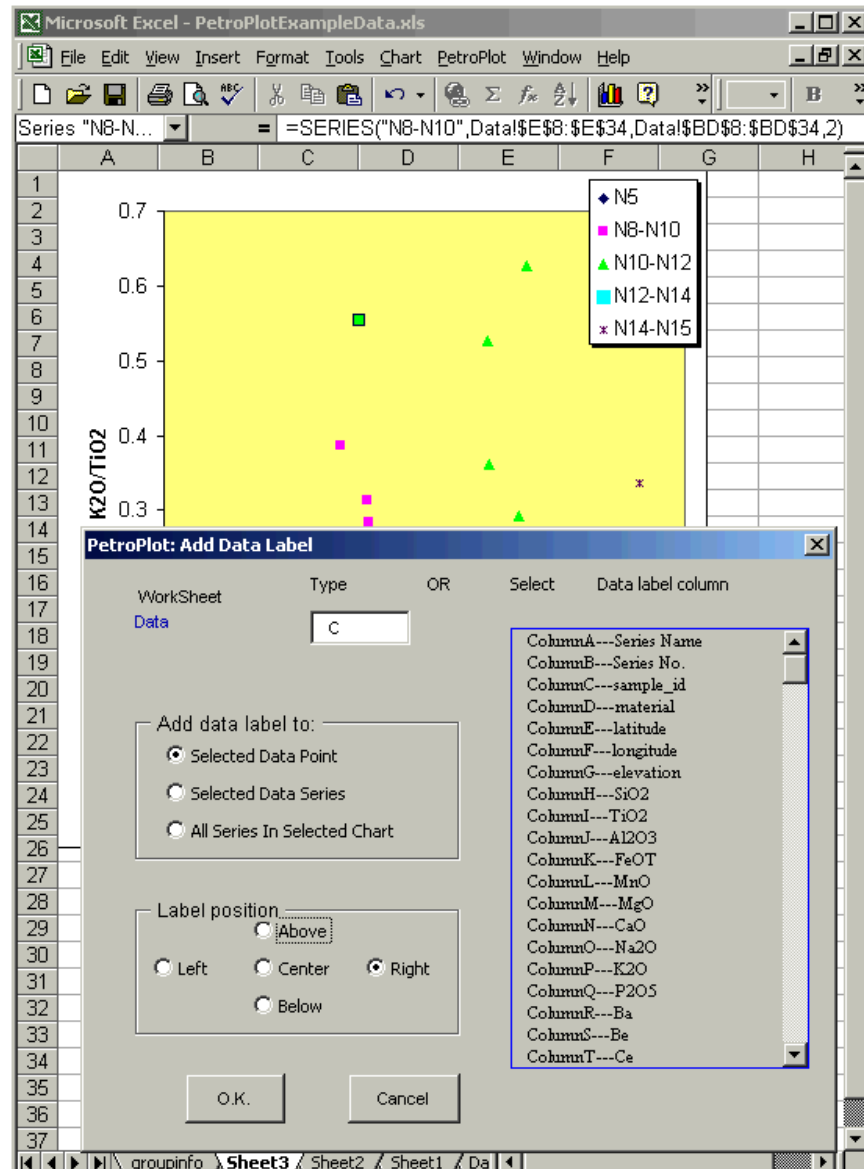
Microsoft Excel - PetroPlotExampleData.xls

File Edit View Insert Format Tools Chart PetroPlot Window Help

B

Series "N8-N... =SERIES("N8-N10",Data!$E$8:$E$34,Data!$BD$8:$BD$34,2)

| | A | B | C | D | E | F | G | H |
|---|---|---|---|---|---|---|---|---|

1
2
3
4
5
6
7
8
9
10
11
12
13
14
15
16
17
18
19
20
21
22
23
24
25
26
27
28
29
30
31
32
33
34
35
36
37

0.7
0.6
0.5
0.4
0.3

K2O/TiO2

N5
N8-N10
N10-N12
N12-N14
N14-N15

PetroPlot: Add Data Label

WorkSheet
Data

Type OR Select Data label column

C

ColumnA---Series Name
ColumnB---Series No.
ColumnC---sample_id
ColumnD---material
ColumnE---latitude
ColumnF---longitude
ColumnG---elevation
ColumnH---SiO2
ColumnI---TiO2
ColumnJ---Al2O3
ColumnK---FeOT
ColumnL---MnO
ColumnM---MgO
ColumnN---CaO
ColumnO---Na2O
ColumnP---K2O
ColumnQ---P2O5
ColumnR---Ba
ColumnS---Be
ColumnT---Ce

Add data label to:
Selected Data Point
Selected Data Series
All Series In Selected Chart

Label position
Above
Left Center Right
Below

O.K.
Cancel

groupinfo Sheet3 Sheet2 Sheet1 Da